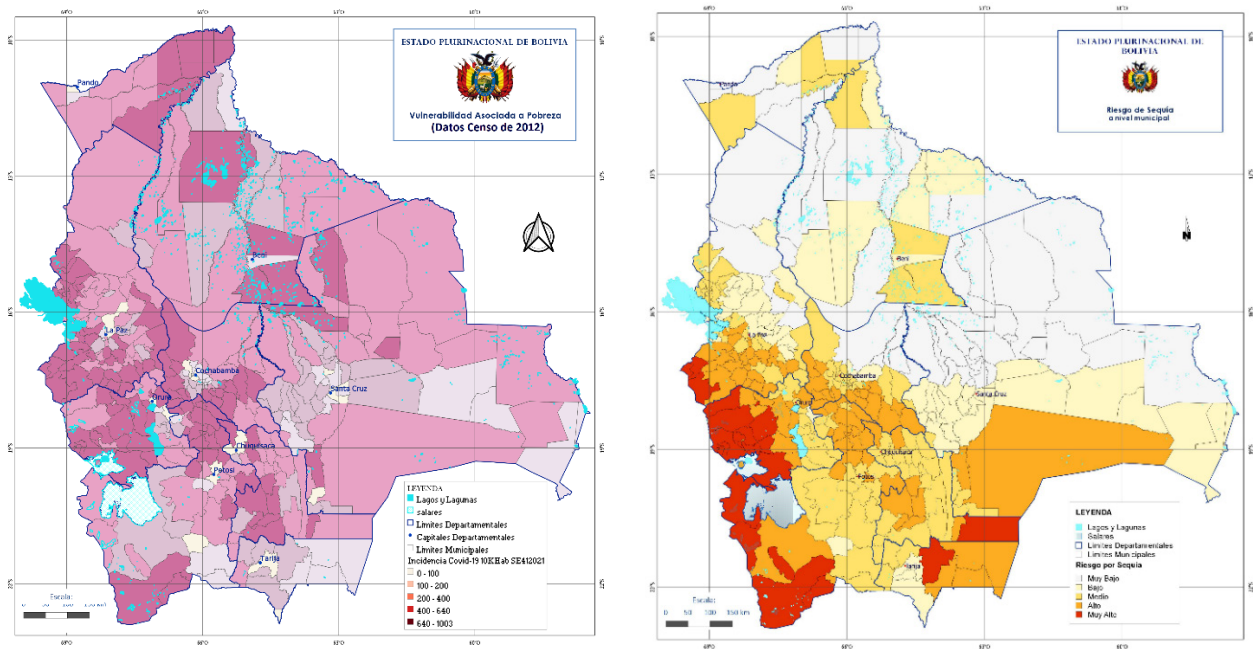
ESTADO PLURINACIONAL DE BOLIVIA

Vulnerabilidad Asociada a Pobreza
(Datos Censo de 2012)

Pando
La Paz
Beni
Cochabamba
Oruro
Santa Cruz
Chuquisaca
Potosí
Tarija

LEYENDA
Lagos y Lagunas
salares
Limites Departamentales
Capitales Departamentales
Limites Municipales
Incidencia Covid-19 10KHab SE412021
0 - 100
100 - 200
200 - 400
400 - 640
640 - 1003

Escala:

ESTADO PLURINACIONAL DE BOLIVIA

Riesgo de Sequía
a nivel municipal

Beni
Cochabamba
Oruro
Santa Cruz
Chuquisaca
Potosí
Tarija

LEYENDA
Lagos y Lagunas
Salares
Limites Departamentales
Limites Municipales
Riesgo por Sequía
Muy Bajo
Bajo
Medio
Alto
Muy Alto

Escala:
0 50 100 150 km